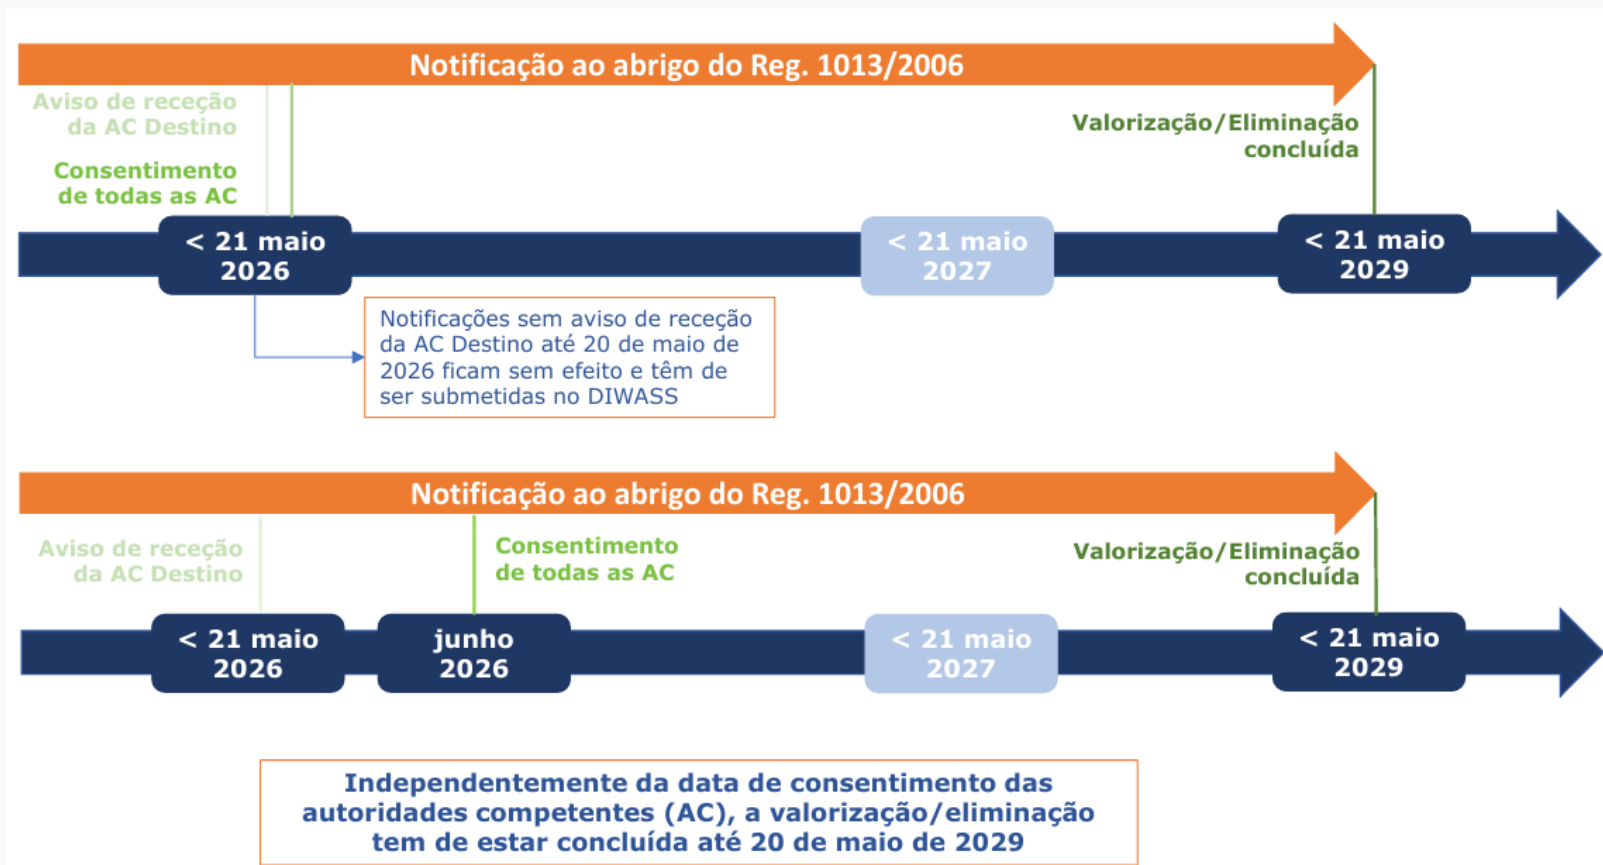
Notificação ao abrigo do Reg. 1013/2006

Aviso de receção da AC Destino

Consentimento de todas as AC

Valorização/Eliminação concluída

< 21 maio 2026

< 21 maio 2027

< 21 maio 2029

Notificações sem aviso de receção da AC Destino até 20 de maio de 2026 ficam sem efeito e têm de ser submetidas no DIWASS

Notificação ao abrigo do Reg. 1013/2006

Aviso de receção da AC Destino

Consentimento de todas as AC

Valorização/Eliminação concluída

< 21 maio 2026

junho 2026

< 21 maio 2027

< 21 maio 2029

Independentemente da data de consentimento das autoridades competentes (AC), a valorização/eliminação tem de estar concluída até 20 de maio de 2029